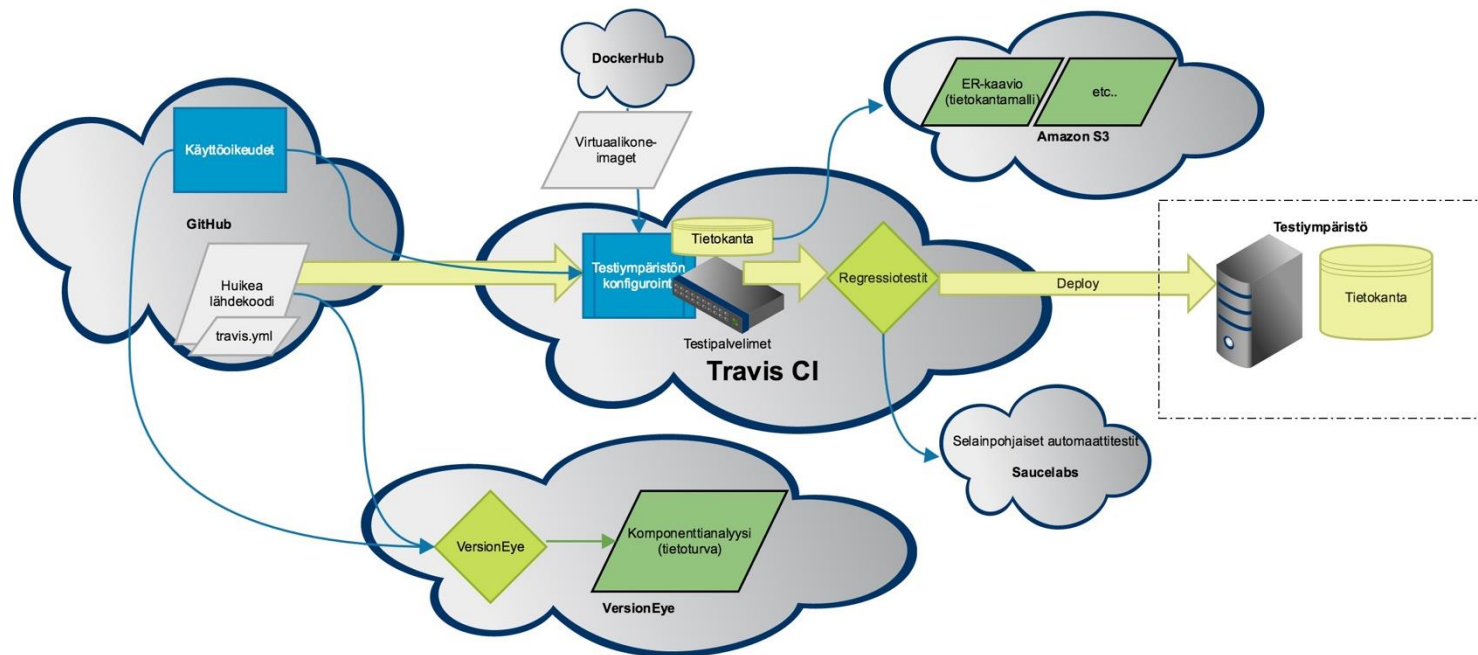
DockerHub

ER-kaavio (tietokantamalli)

etc..

Amazon S3

Käyttöoikeudet

Virtualikone-imaget

GitHub

Tietokanta

Testiympäristö

Huikea lähdekoodi

Testiympäristön konfigurointi

Regressiotestit

Deploy

Tietokanta

travis.yml

Testipalvelimet

Travis CI

Selainpohjaiset automaattitestit

Saucelabs

VersionEye

Komponenttianalyysi (tietoturva)

VersionEye